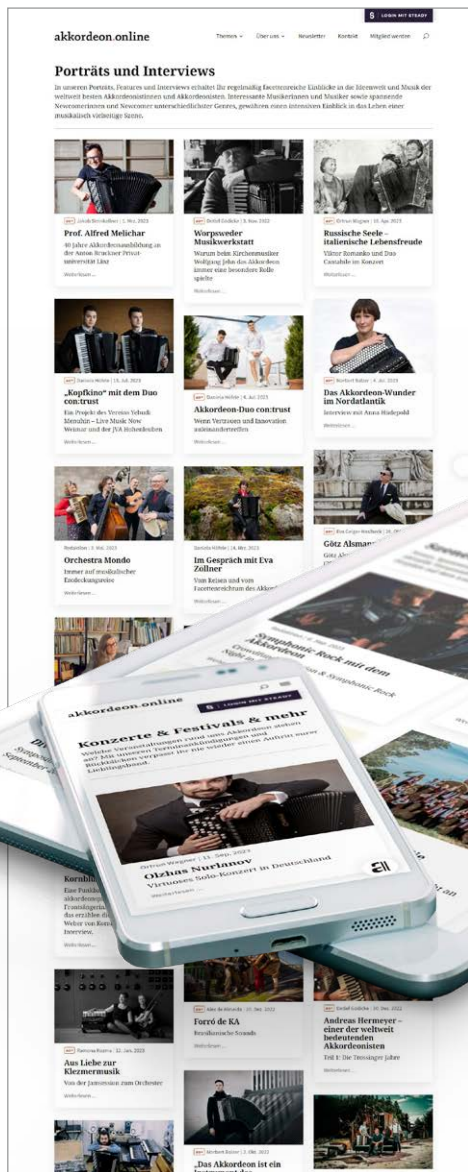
LOGIN MIT STEADY

akkordeon.online

Themen ⌄ Über uns ⌄ Newsletter Kontakt Mitglied werden

Porträts und Interviews

In unseren Porträts, Features und Interviews erhalten Sie regelmäßig faszinierende Einblicke in die Idenwelt und Musik der weltweit besten Akkordeonistinnen und Akkordeonisten. Interessante Musikerinnen und Musiker sowie spannende Newcomerinnen und Newcomer unterschiedlichster Genres, gewähren einen intensiven Einblick in das Leben einer musikalisch vielseitige Szene.

Linda Reinkolben | 1. Nov. 2023
Prof. Alfred Melichar
40 Jahre Akkordeonausbildung in der Anton Bruckner Privatuniversität Linz
Weiterlesen ...

Detlef Gödicke | 8. Nov. 2023
Worpsweder Musikwerkstatt
Warum beim Kirchenmusiker Wolfgang John das Akkordeon immer eine besondere Rolle spielte
Weiterlesen ...

Ortrun Wagner | 18. Okt. 2023
Russische Seele – italienische Lebensfreude
Viktor Romanko und Duo Consolato im Konzert
Weiterlesen ...

Daniela Höhle | 15. Jul. 2023
„Kopfkino" mit dem Duo con:trust
Ein Projekt des Vereins Yehudi Menuhin – Live Music Now Weimar und der JVA Hohenleuben
Weiterlesen ...

Daniela Höhle | 6. Jul. 2023
Akkordeon-Duo con:trust
Wenn Vertrauen und Innovation aufeinandertreffen
Weiterlesen ...

Norbert Bohne | 4. Jul. 2023
Das Akkordeon-Wunder im Nordatlantik
Interview mit Anna Hildepold
Weiterlesen ...

Redaktion | 2. Mai. 2023
Orchestra Mondo
Immer auf musikalischer Entdeckungsreise
Weiterlesen ...

Daniela Höhle | 16. Mrz. 2023
Im Gespräch mit Eva Zollner
Vom Reisen und vom Facettenreichtum des Akkord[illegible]
Weiterlesen ...

Eva Geiger-Neuhardt | 26. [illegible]
Götz Alsman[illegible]
Götz Als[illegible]

Redaktion | 4. Jan 2023
Symphonic Rock mit dem Akkordeon
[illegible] Symphonic Rock

akkordeon.online
LOGIN MIT STEADY
Konzerte & Festivals & mehr
Welche Veranstaltungen rund ums Akkordeon stehen an? Mit unseren Terminankündigungen und Rückblicken verpasst ihr nie wieder einen Auftritt eurer Lieblingsband.

Ortrun Wagner | 11. Sept. 2023
Olzhas Nurlanov
Virtuoses Solo-Konzert in Deutschland
Weiterlesen ...

Kornbl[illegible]
Eine Punkba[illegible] akkordeon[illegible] Tronsinger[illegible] das erzählte di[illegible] Weber von Korn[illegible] Interview.
Weiterlesen ...

Ramona Rosema | 12. Jan. 2023
Aus Liebe zur Klezmermusik
Von der Jamsession zum Orchester
Weiterlesen ...

Rika de Almeida | 11. Jan. 2022
Forró de KA
Brasilianische Sounds
Weiterlesen ...

Detlef Gödicke | 30. Dez. 2022
Andreas Hermeyer – einer der weltweit bedeutenden Akkordeonisten
Teil 1: Die Trossinger Jahre
Weiterlesen ...

Norbert Bohne | 2. Okt. 2022
„Das Akkordeon ist ein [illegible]